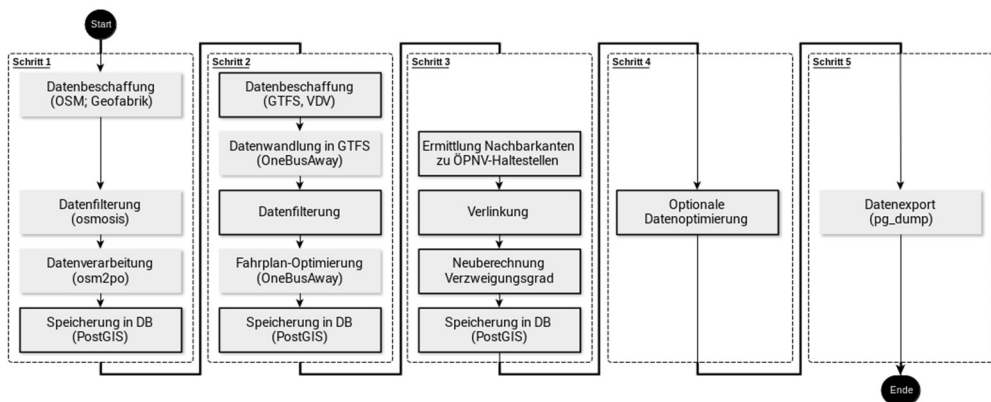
Start

Schritt 1

Datenbeschaffung (OSM; Geofabrik)

Datenfilterung (osmosis)

Datenverarbeitung (osm2po)

Speicherung in DB (PostGIS)

Schritt 2

Datenbeschaffung (GTFS, VDV)

Datenwandlung in GTFS (OneBusAway)

Datenfilterung

Fahrplan-Optimierung (OneBusAway)

Speicherung in DB (PostGIS)

Schritt 3

Ermittlung Nachbarkanten zu ÖPNV-Haltestellen

Verlinkung

Neuberechnung Verzweigungsgrad

Speicherung in DB (PostGIS)

Schritt 4

Optionale Datenoptimierung

Schritt 5

Datenexport (pg_dump)

Ende